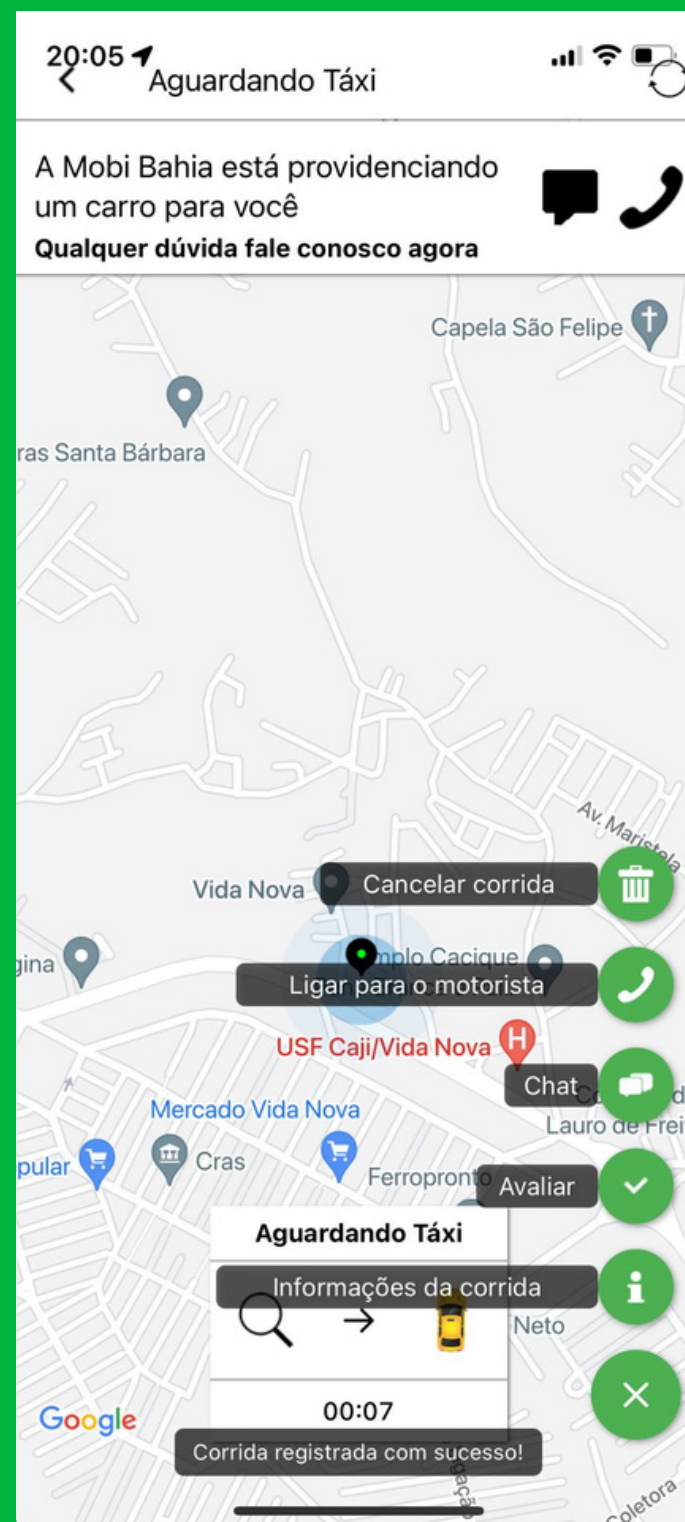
20:05
Aguardando Táxi

A Mobi Bahia está providenciando um carro para você
Qualquer dúvida fale conosco agora

Capela São Felipe
ras Santa Bárbara
Av. Maristela
Vida Nova
Cancelar corrida
gina
mplo Cacique
Ligar para o motorista
USF Caji/Vida Nova
Chat
Mercado Vida Nova
Lauro de Frei
pular
Cras
Ferropronto
Avaliar
Aguardando Táxi
Informações da corrida
Neto
00:07
Google
Corrida registrada com sucesso!
Coletora